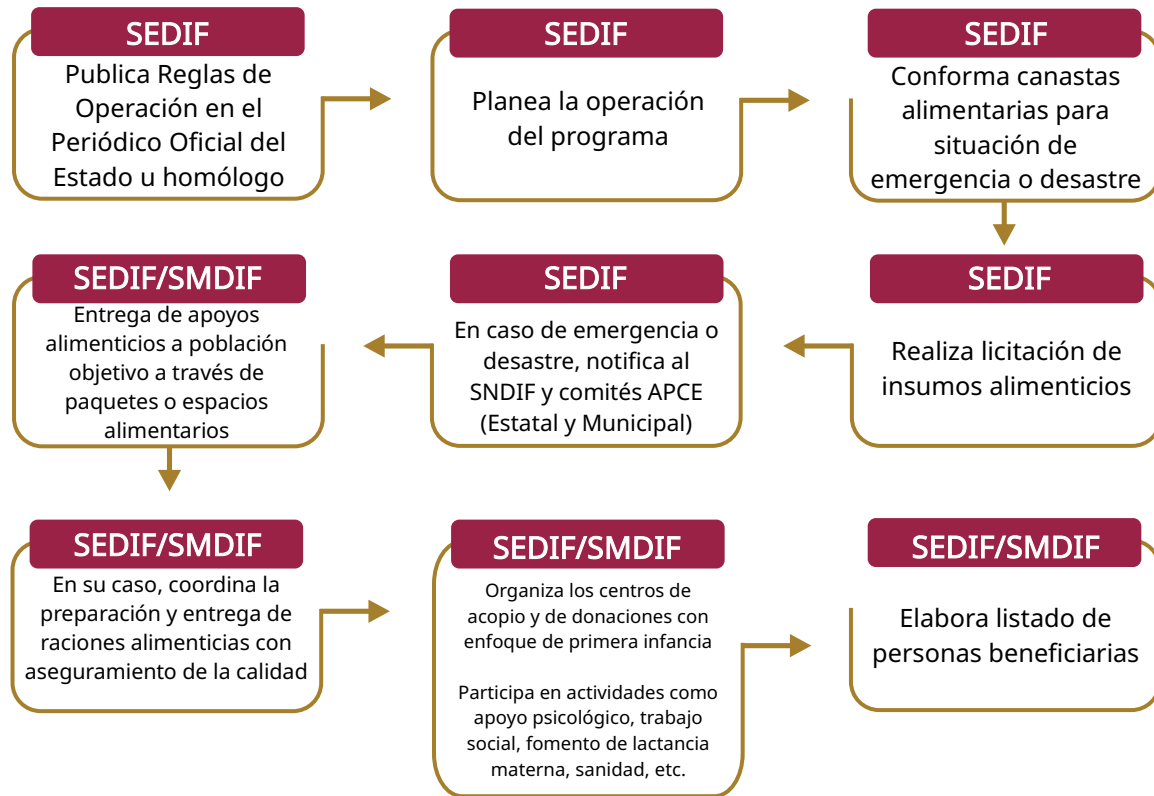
SEDIF
Publica Reglas de Operación en el Periódico Oficial del Estado u homólogo

SEDIF
Planea la operación del programa

SEDIF
Conforma canastas alimentarias para situación de emergencia o desastre

SEDIF
Realiza licitación de insumos alimenticios

SEDIF
En caso de emergencia o desastre, notifica al SNDIF y comités APCE (Estatal y Municipal)

SEDIF/SMDIF
Entrega de apoyos alimenticios a población objetivo a través de paquetes o espacios alimentarios

SEDIF/SMDIF
En su caso, coordina la preparación y entrega de raciones alimenticias con aseguramiento de la calidad

SEDIF/SMDIF
Organiza los centros de acopio y de donaciones con enfoque de primera infancia

Participa en actividades como apoyo psicológico, trabajo social, fomento de lactancia materna, sanidad, etc.

SEDIF/SMDIF
Elabora listado de personas beneficiarias